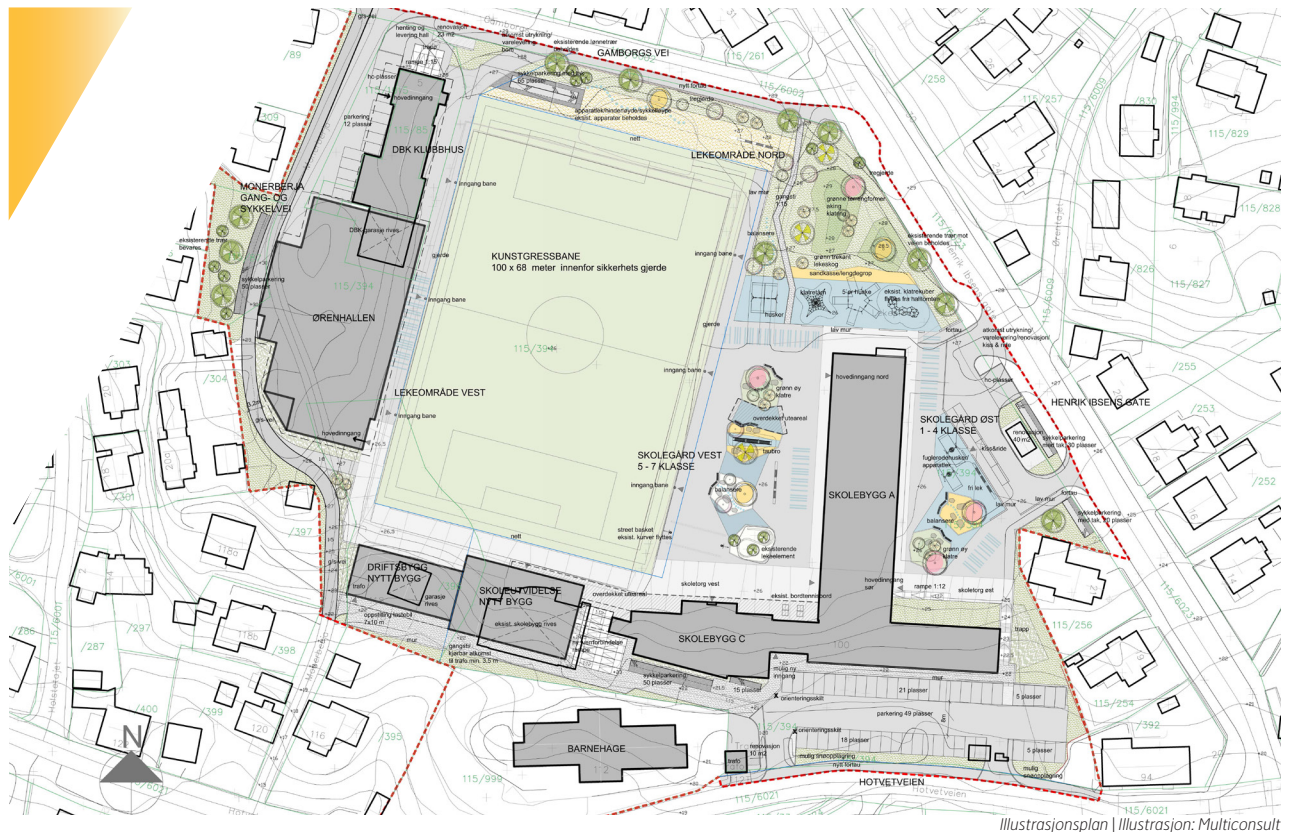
GAMBORGS VEI

LEKEOMRÅDE NORD

DBK KLUBBHUS

MONERBERJA GANG- OG SYKKELVEI

KUNSTGRESSBANE
100 x 68 meter innenfor sikkerhets gjerde

ØRENHALLEN

LEKEOMRÅDE VEST

SKOLEGÅRD VEST
5 - 7 KLASSE

SKOLEGÅRD ØST
1 - 4 KLASSE

HENRIK IBSENS GATE

SKOLEBYGG A

DRIFTSBYGG NYTT BYGG

SKOLEUTVIDELSE NYTT BYGG

SKOLEBYGG C

BARNEHAGE

HOTVETVEIEN

hovedinngang
parkering 12 plasser
inngang bane
gjerde
sykkelparkering 50 plasser
hovedinngang nord
sandkasse/lengdegrop
fri lek
balansere
trafo
21 plasser
5 plasser
parkering 49 plasser
18 plasser
5 plasser
15 plasser
sykkelparkering 50 plasser
renovasjon 10 m2
skoletorg vest
skoletorg øst
hovedinngang sør
rampe 1:12

N

115/261
115/257
115/829
115/828
115/827
115/6003
115/6009
115/394
115/39
115/256
115/254
115/6021
115/999
/89
/258
/255
/253
/252
/303
/304
/397
/297
/287
/286
/398
/400
/399
/395
/392
/826

Illustrasjonsplan | Illustrasjon: Multiconsult